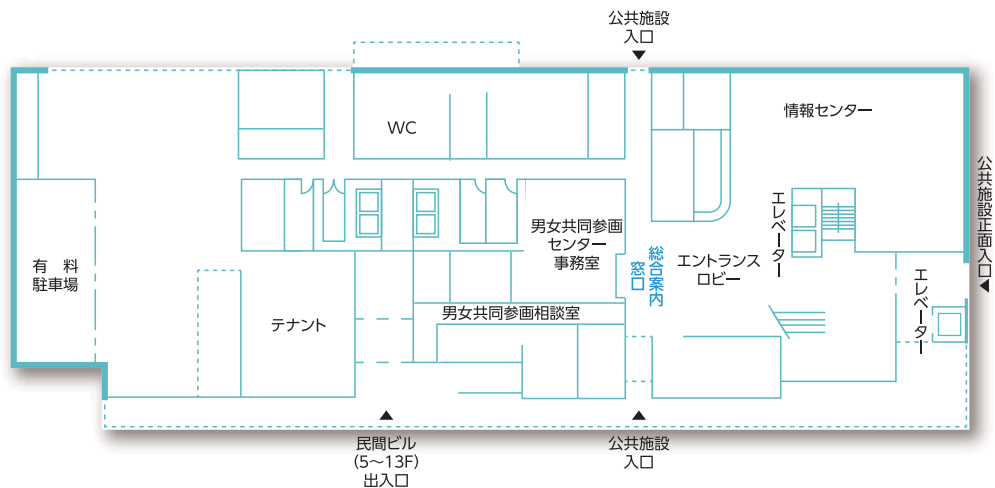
公共施設
入口

WC

情報センター

公共施設正面入口

有　料
駐車場

男女共同参画
センター
事務室

総合案内
窓口

エントランス
ロビー

エレベーター

エレベーター

テナント

男女共同参画相談室

民間ビル
(5～13F)
出入口

公共施設
入口